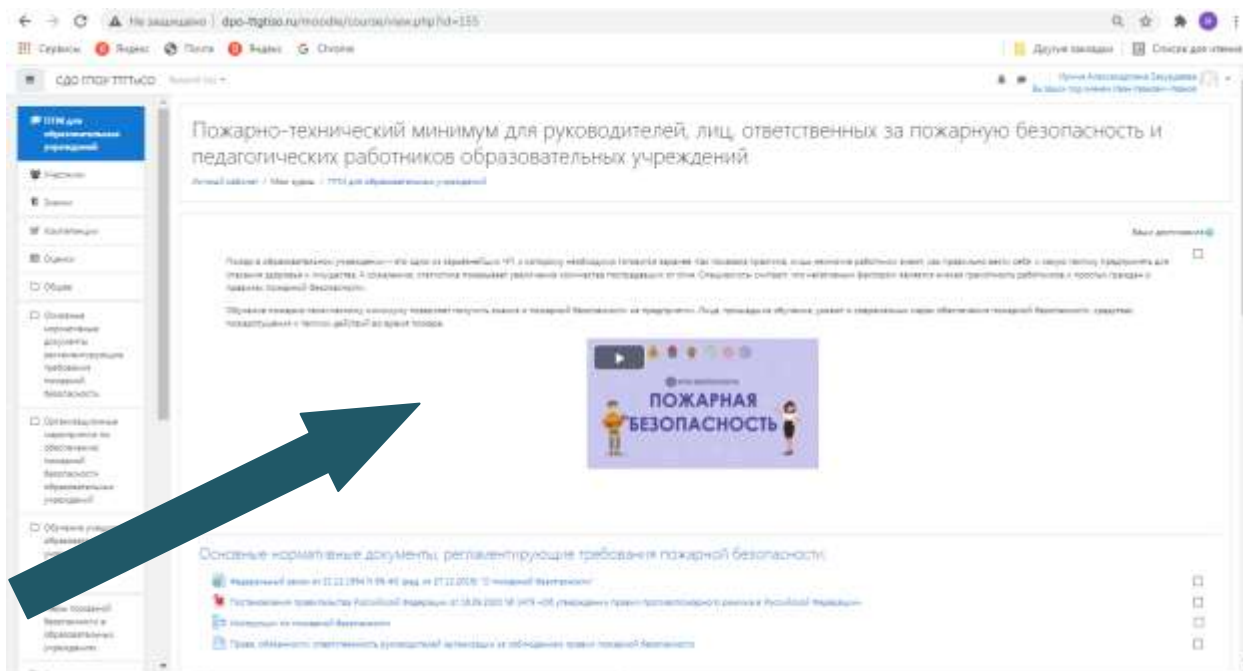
Не защищено | dpo-ttgtiso.ru/moodle/course/view.php?id=155

Сервисы Яндекс Почта Яндекс Chrome

Другие закладки Список для чтения

СДО ГПОУ ТТГТиСО

ПТМ для образовательных учреждений

Участники

Значки

Компетенции

Оценки

Общее

Основные нормативные документы, регламентирующие требования пожарной безопасности

Организационные мероприятия по обеспечению пожарной безопасности образовательных учреждений

Обучение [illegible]

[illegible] пожарной безопасности в образовательных учреждениях

Пожарно-технический минимум для руководителей, лиц, ответственных за пожарную безопасность и педагогических работников образовательных учреждений

Личный кабинет / Мои курсы / ПТМ для образовательных учреждений

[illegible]

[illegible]

ПОЖАРНАЯ БЕЗОПАСНОСТЬ

Основные нормативные документы, регламентирующие требования пожарной безопасности

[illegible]

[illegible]

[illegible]

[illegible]